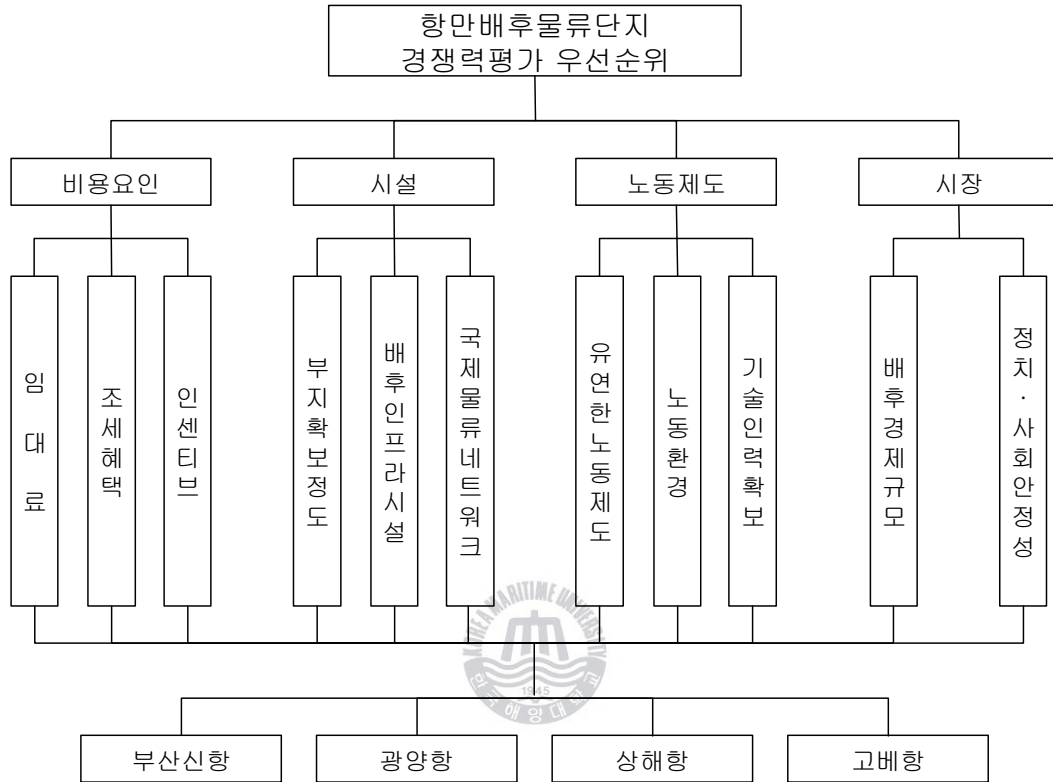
항만배후물류단지
경쟁력평가 우선순위

비용요인
시설
노동제도
시장

임대료
조세혜택
인센티브
부지확보정도
배후인프라시설
국제물류네트워크
유연한노동제도
노동환경
기술인력확보
배후경제규모
정치·사회안정성

KOREA MARITIME UNIVERSITY
1945
한국해양대학교

부산신항
광양항
상해항
고베항